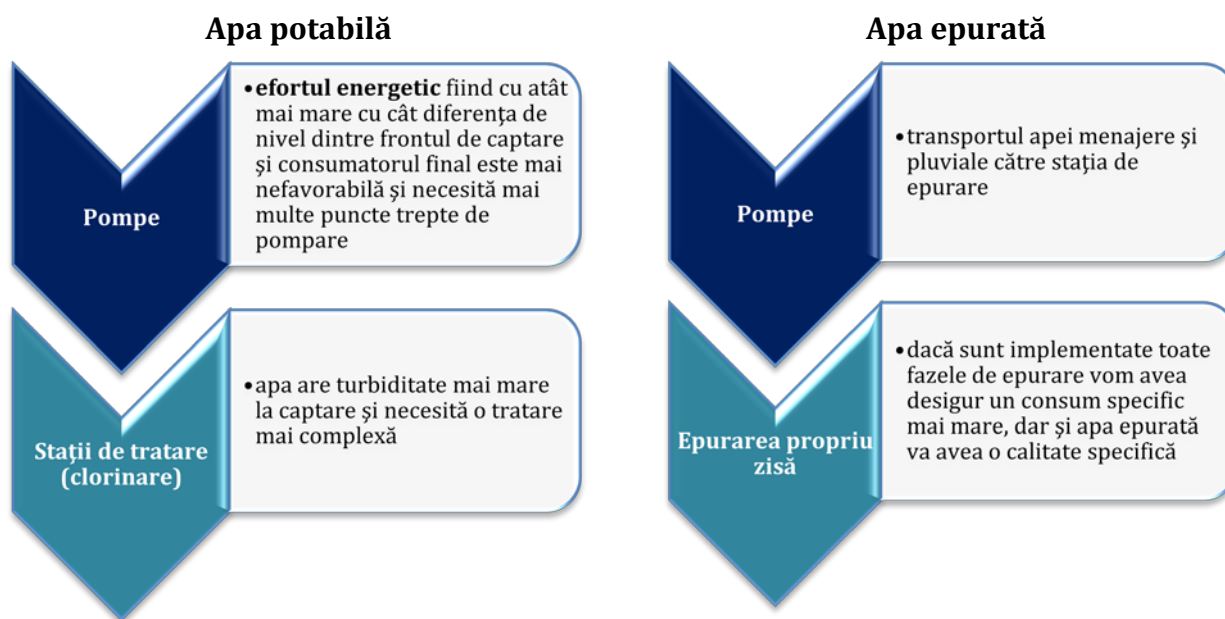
Apa potabilă

Pompe

• efortul energetic fiind cu atât mai mare cu cât diferenţa de nivel dintre frontul de captare şi consumatorul final este mai nefavorabilă şi necesită mai multe puncte trepte de pompare

Staţii de tratare (clorinare)

• apa are turbiditate mai mare la captare şi necesită o tratare mai complexă

Apa epurată

Pompe

• transportul apei menajere şi pluviale către staţia de epurare

Epurarea propriu zisă

• dacă sunt implementate toate fazele de epurare vom avea desigur un consum specific mai mare, dar şi apa epurată va avea o calitate specifică